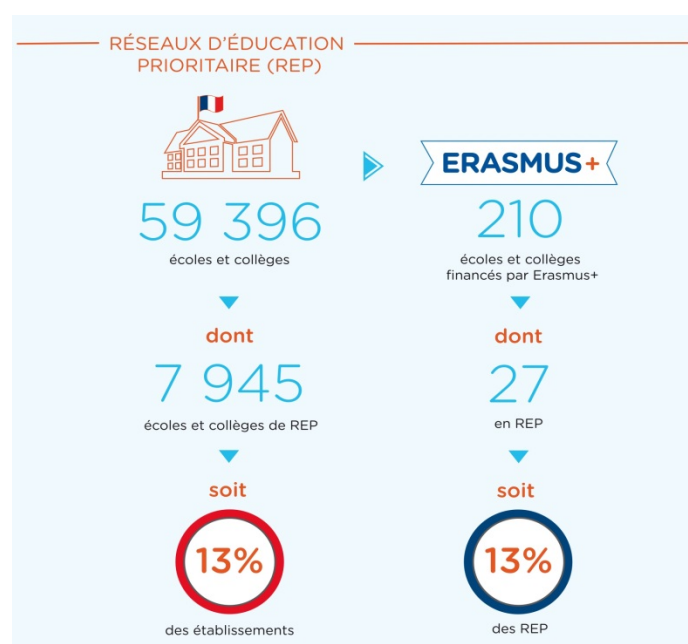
RÉSEAUX D'ÉDUCATION PRIORITAIRE (REP)

59 396
écoles et collèges

dont

7 945
écoles et collèges de REP

soit

13%

des établissements

ERASMUS+

210
écoles et collèges financés par Erasmus+

dont

27
en REP

soit

13%

des REP